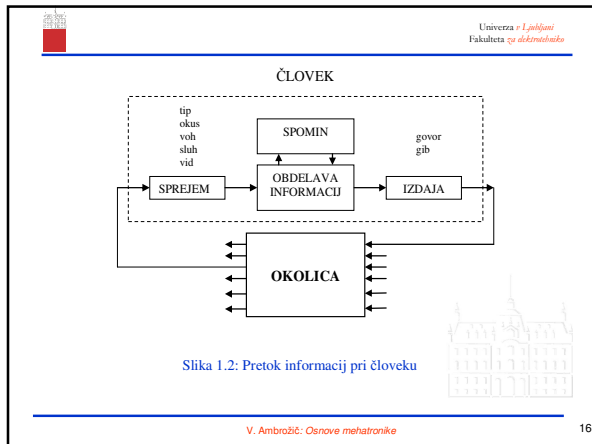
Univerza v Ljubljani
Fakulteta za elektrotehniko

ČLOVEK

tip
okus
voh
sluh
vid

SPOMIN

govor
gib

SPREJEM

OBDELAVA INFORMACIJ

IZDAJA

OKOLICA

Slika 1.2: Pretok informacij pri človeku

V. Ambrožič: Osnove mehatronike

16